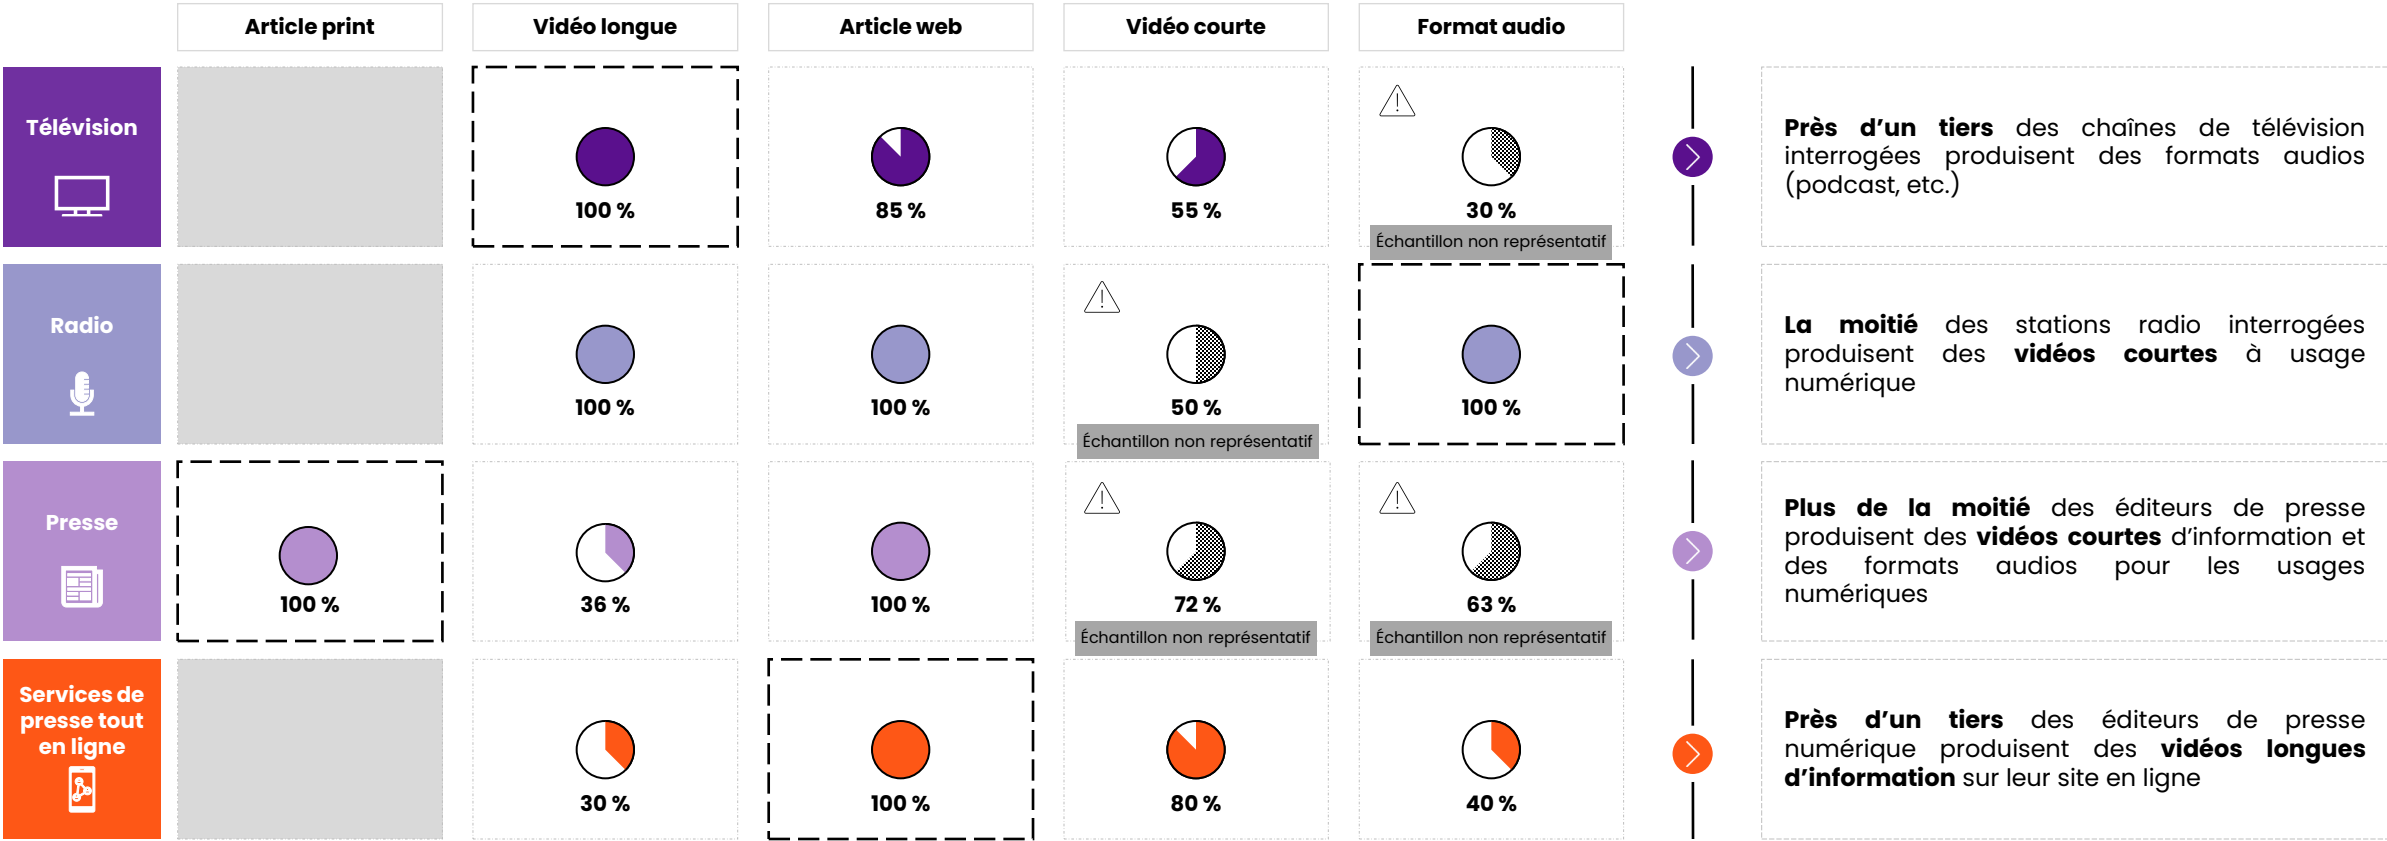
| | Article print | Vidéo longue | Article web | Vidéo courte | Format audio |
|---|---|---|---|---|---|
| Télévision | | 100 % | 85 % | 55 % | 30 % Échantillon non représentatif |
| Radio | | 100 % | 100 % | 50 % Échantillon non représentatif | 100 % |
| Presse | 100 % | 36 % | 100 % | 72 % Échantillon non représentatif | 63 % Échantillon non représentatif |
| Services de presse tout en ligne | | 30 % | 100 % | 80 % | 40 % |

**Près d'un tiers** des chaînes de télévision interrogées produisent des formats audios (podcast, etc.)

**La moitié** des stations radio interrogées produisent des **vidéos courtes** à usage numérique

**Plus de la moitié** des éditeurs de presse produisent des **vidéos courtes** d'information et des formats audios pour les usages numériques

**Près d'un tiers** des éditeurs de presse numérique produisent des **vidéos longues d'information** sur leur site en ligne